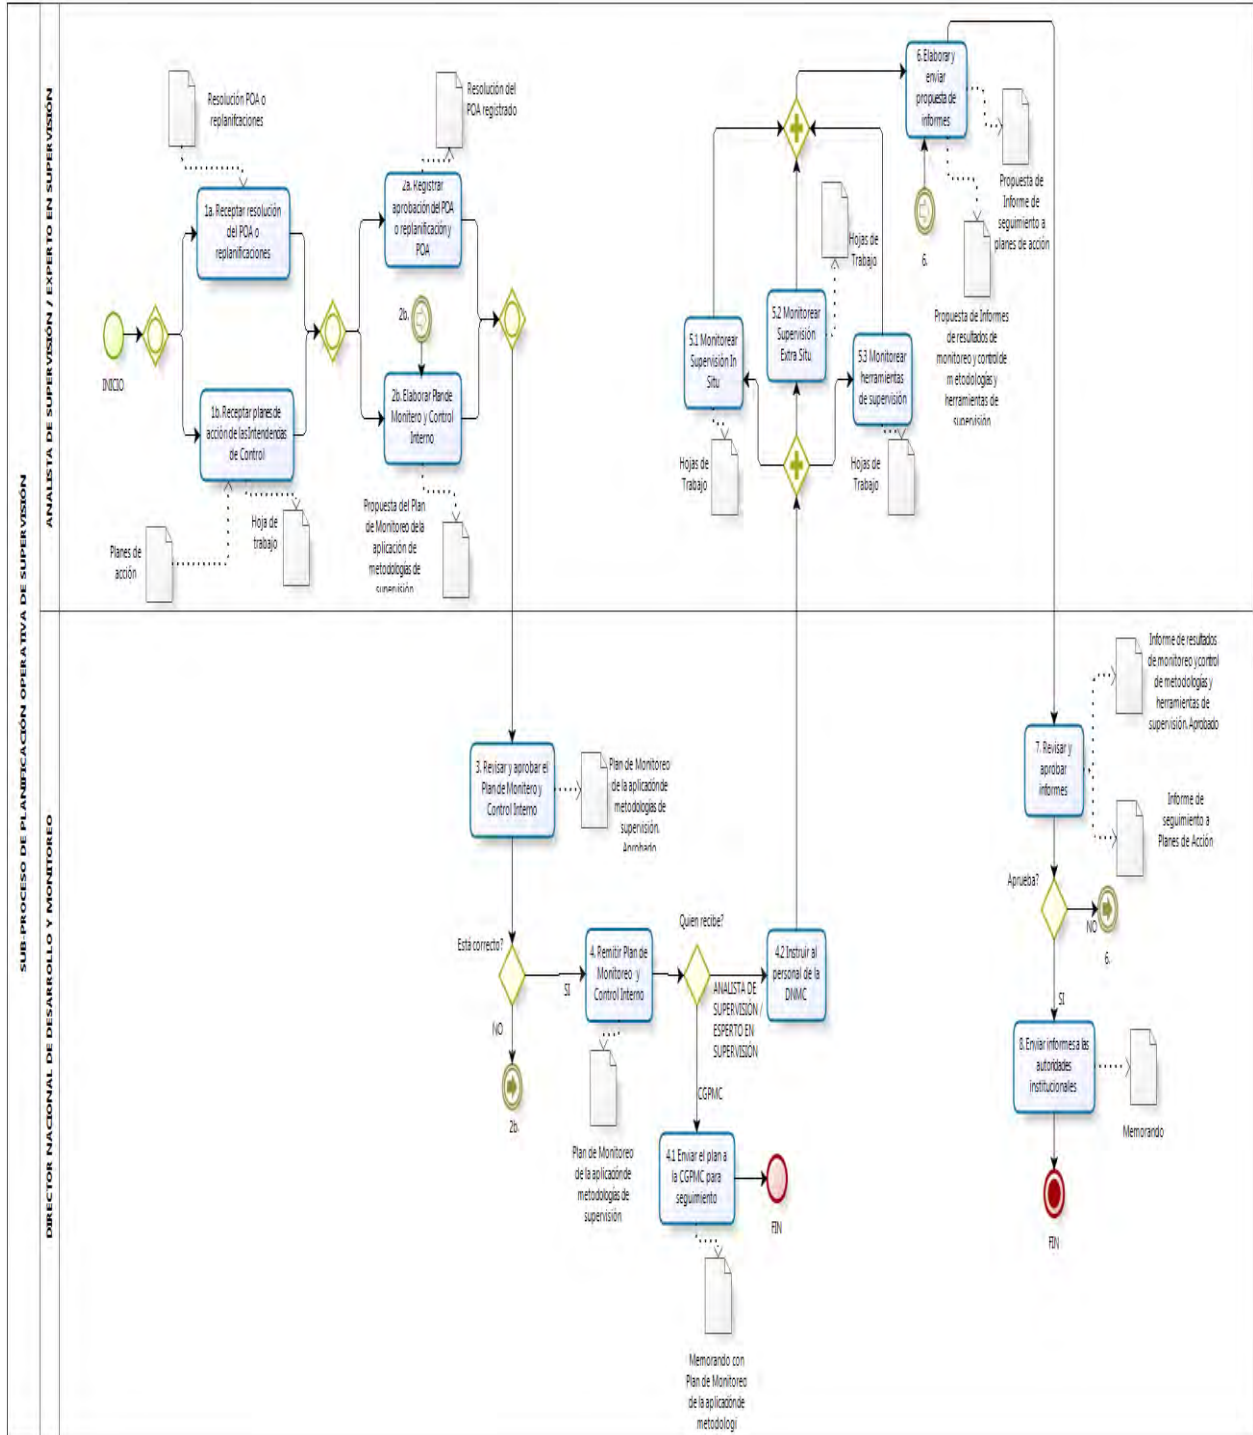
SUB-PROCESO DE PLANIFICACIÓN OPERATIVA DE SUPERVISIÓN

ANALISTA DE SUPERVISIÓN / EXPERTO EN SUPERVISIÓN

Resolución POA o replanificaciones

Resolución del POA registrado

INICIO

1a. Receptar resolución del POA o replanificaciones

1b. Receptar planes de acción de las Intendencias de Control

Planes de acción

Hoja de trabajo

2a. Registrar aprobación del POA o replanificación y POA

2b.

2b. Elaborar Plan de Monitoreo y Control Interno

Propuesta del Plan de Monitoreo de la aplicación de metodologías de supervisión

5.1 Monitorear Supervisión In Situ

5.2 Monitorear Supervisión Extra Situ

5.3 Monitorear herramientas de supervisión

Hojas de Trabajo

Hojas de Trabajo

Hojas de Trabajo

6. Elaborar y enviar propuesta de informes

6.

Propuesta de Informe de seguimiento a planes de acción

Propuesta de Informes de resultados de monitoreo y control de metodologías y herramientas de supervisión

DIRECTOR NACIONAL DE DESARROLLO Y MONITOREO

3. Revisar y aprobar el Plan de Monitoreo y Control Interno

Plan de Monitoreo de la aplicación de metodologías de supervisión. Aprobado

Está correcto?

SI

NO

2b.

4. Remitir Plan de Monitoreo y Control Interno

Plan de Monitoreo de la aplicación de metodologías de supervisión

Quien recibe?

ANALISTA DE SUPERVISIÓN / ESPERTO EN SUPERVISIÓN

CGPMC

4.2 Instruir al personal de la DNMC

4.1 Enviar el plan a la CGPMC para seguimiento

FIN

Memorando con Plan de Monitoreo de la aplicación de metodologi

Informe de resultados de monitoreo y control de metodologías y herramientas de supervisión. Aprobado

7. Revisar y aprobar informes

Informe de seguimiento a Planes de Acción

Aprueba?

NO

6.

SI

8. Enviar informes a las autoridades institucionales

Memorando

FIN